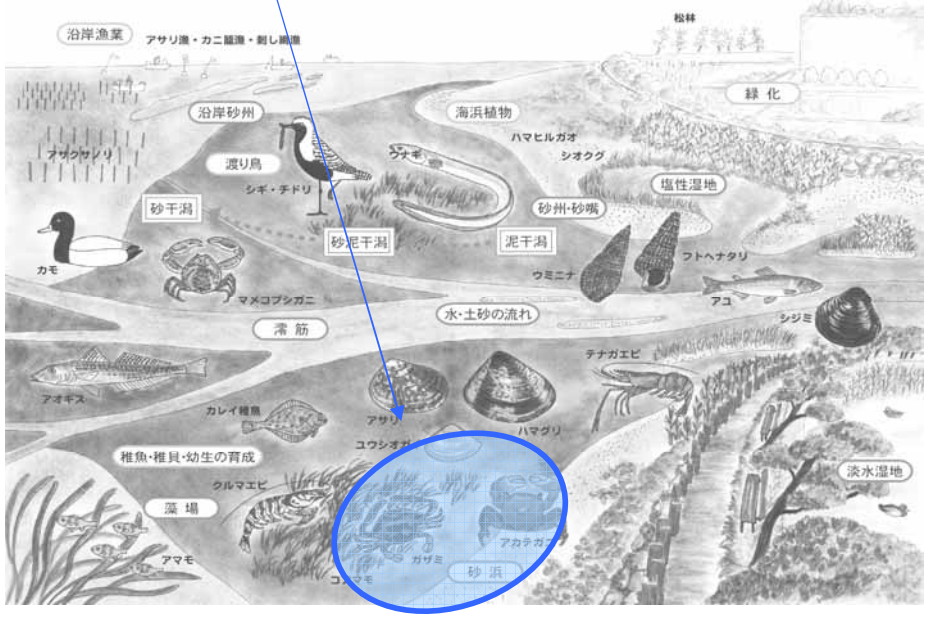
沿岸漁業
アサリ漁・カニ篭漁・刺し網漁
松林
緑 化
沿岸砂州
海浜植物
ハマヒルガオ
シオクグ
アオクサンリ
渡り鳥
シギ・チドリ
ウナギ
塩性湿地
砂干潟
砂州・砂嘴
砂泥干潟
泥干潟
カモ
ウミニナ
フトヘナタリ
マメコブシガニ
アユ
澪 筋
水・土砂の流れ
シジミ
テナガエビ
アオギス
アサリ
ハマグリ
カレイ稚魚
ユウシオガイ
稚魚・稚貝・幼生の育成
淡水湿地
クルマエビ
藻 場
アカテガニ
ガザミ
アマモ
コアマモ
砂 浜